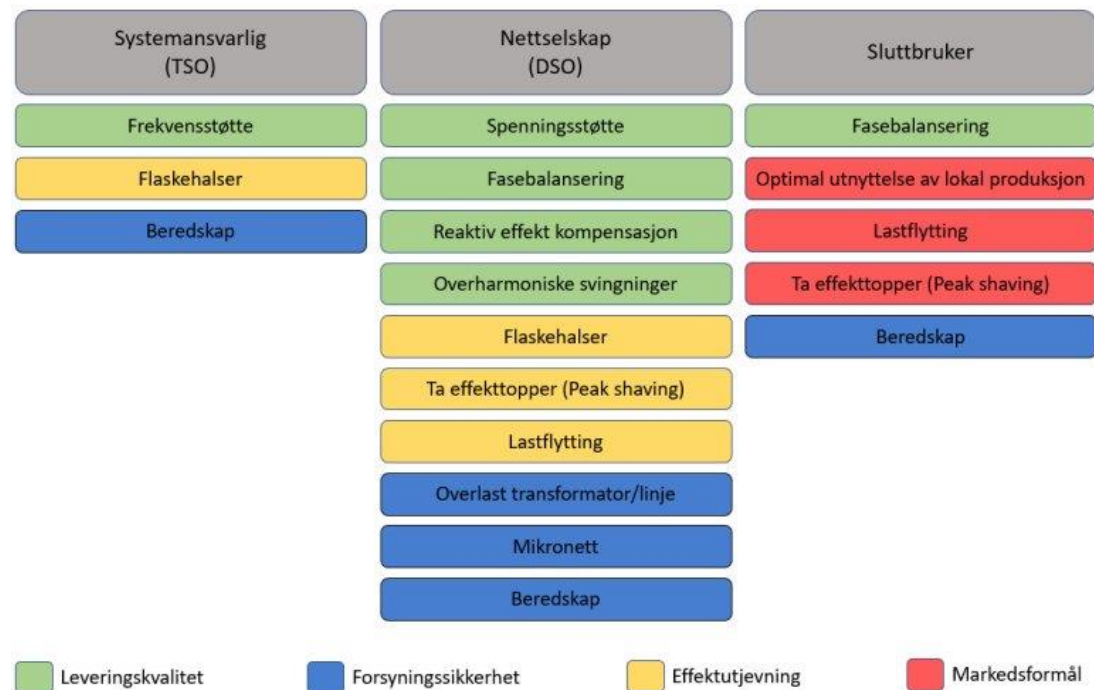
Systemansvarlig (TSO)

Frekvensstøtte

Flaskehalser

Beredskap

Nettselskap (DSO)

Spenningsstøtte

Fasebalansering

Reaktiv effekt kompensasjon

Overharmoniske svingninger

Flaskehalser

Ta effekttopper (Peak shaving)

Lastflytting

Overlast transformator/linje

Mikronett

Beredskap

Sluttbruker

Fasebalansering

Optimal utnyttelse av lokal produksjon

Lastflytting

Ta effekttopper (Peak shaving)

Beredskap

Leveringskvalitet

Forsyningssikkerhet

Effektutjevning

Markedsformål